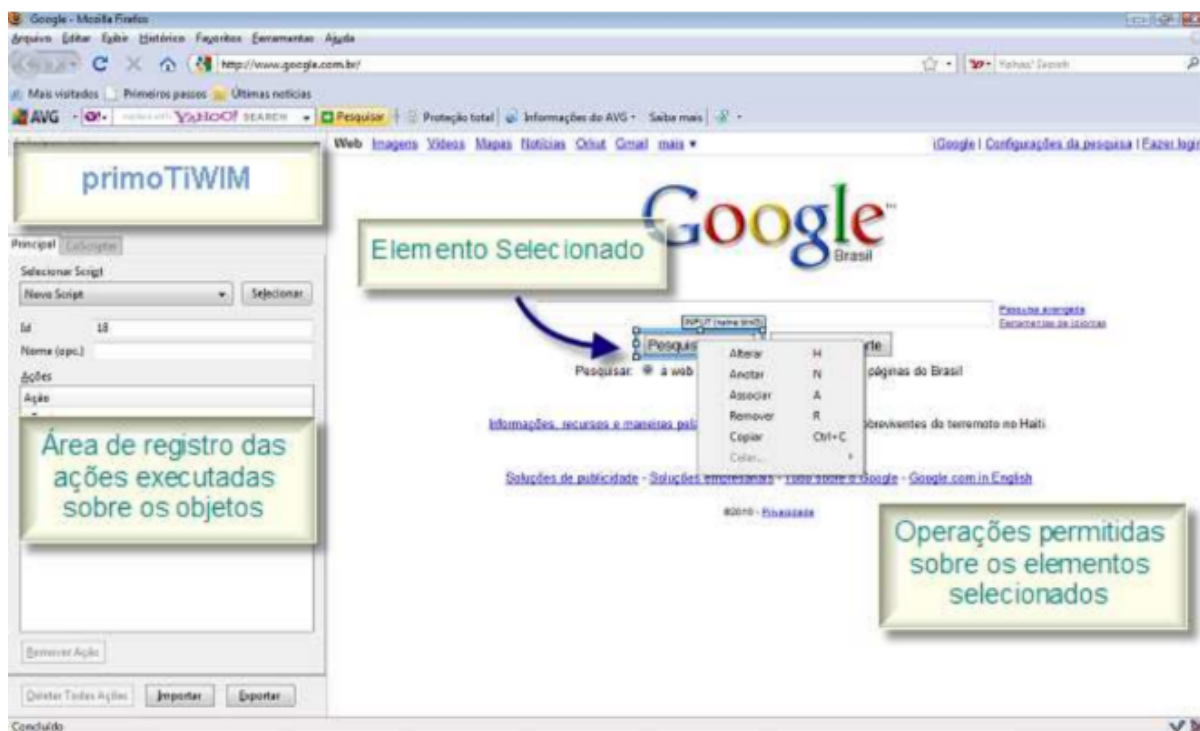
Google - Mozilla Firefox

Arquivo Editar Exibir Histórico Favoritos Ferramentas Ajuda

http://www.google.com.br/

Yahoo! Search

Mais visitados Primeiros passos Últimas notícias

AVG YAHOO! SEARCH Pesquisar Proteção total Informações do AVG Saiba mais

Web Imagens Vídeos Mapas Notícias Orkut Gmail mais ▾

iGoogle | Configurações da pesquisa | Fazer login

primoTiWIM

Principal CoScripter

Selecionar Script

Novo Script Selecionar

Id 18

Nome (opc.)

Ações

Ação

Área de registro das ações executadas sobre os objetos

Remover Ação

Deletar Todas Ações Importar Exportar

Elemento Selecionado

Google Brasil

Pesquisa avançada
Ferramentas de idiomas

INPUT (name btnG)

Pesquis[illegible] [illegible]rte

Alterar H
Anotar N
Associar A
Remover R
Copiar Ctrl+C
Colar...

Pesquisar: a web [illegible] páginas do Brasil

Informações, recursos e maneiras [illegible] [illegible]breviventes do terremoto no Haiti

Soluções de publicidade - Soluções empresariais - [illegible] Google - Google.com in English

©2010 - Privacidade

Operações permitidas sobre os elementos selecionados

Concluído